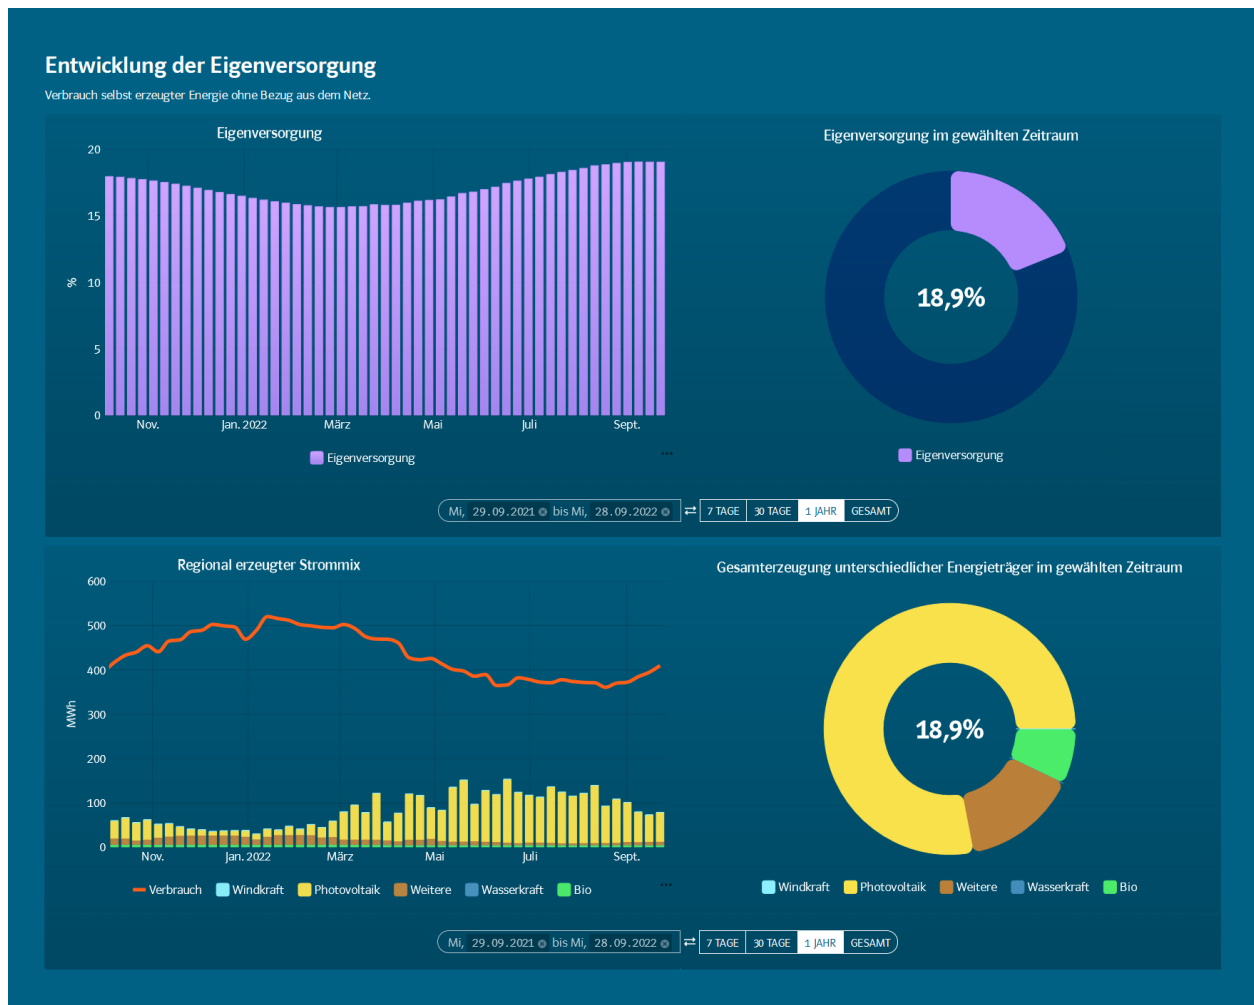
Entwicklung der Eigenversorgung

Verbrauch selbst erzeugter Energie ohne Bezug aus dem Netz.

Eigenversorgung

20
15
10
5
0

%

Nov. Jan. 2022 März Mai Juli Sept.

Eigenversorgung

...

Eigenversorgung im gewählten Zeitraum

18,9%

Eigenversorgung

Mi, 29.09.2021 bis Mi, 28.09.2022 ⇄ 7 TAGE 30 TAGE 1 JAHR GESAMT

Regional erzeugter Strommix

600
500
400
300
200
100
0

MWh

Nov. Jan. 2022 März Mai Juli Sept.

Verbrauch Windkraft Photovoltaik Weitere Wasserkraft Bio

...

Gesamterzeugung unterschiedlicher Energieträger im gewählten Zeitraum

18,9%

Windkraft Photovoltaik Weitere Wasserkraft Bio

Mi, 29.09.2021 bis Mi, 28.09.2022 ⇄ 7 TAGE 30 TAGE 1 JAHR GESAMT